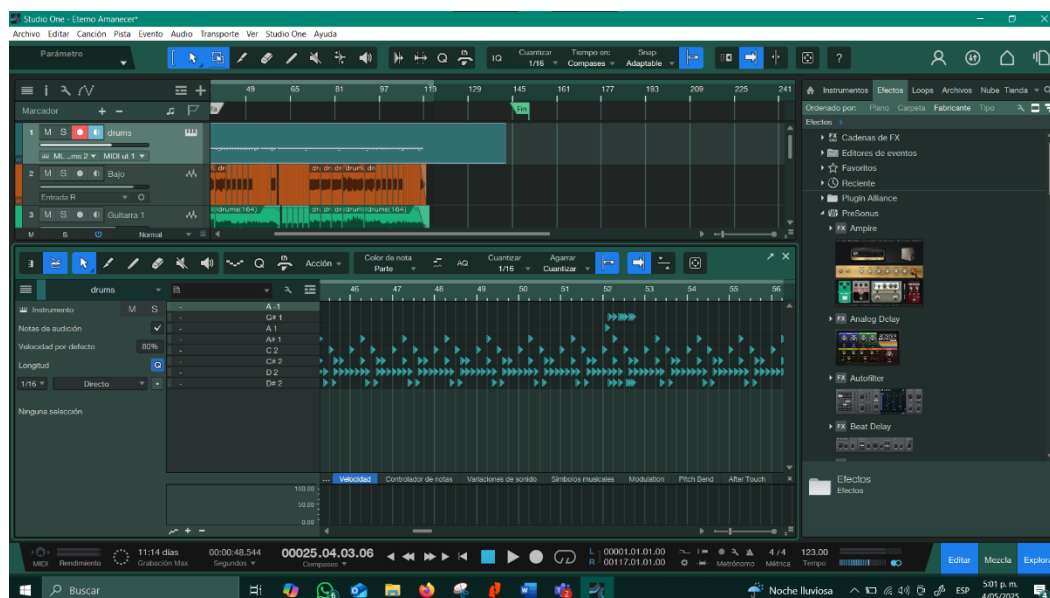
Studio One - Eterno Amanecer*

Archivo Editar Canción Pista Evento Audio Transporte Ver Studio One Ayuda

Parámetro

IQ Cuantizar 1/16 Tiempo on: Compases Snap Adaptable

?

Marcador

49 65 81 97 113 129 145 161 177 193 209 225 241

Fin

1 M S drums

ML...ms 2 MIDI ut 1

2 M S Bajo

Entrada R

3 M S Guitarra 1

M S Normal

Instrumentos Efectos Loops Archivos Nube Tienda

Ordenado por: Plano Carpeta Fabricante Tipo

Efectos

Cadenas de FX

Editores de eventos

Favoritos

Reciente

Plugin Alliance

PreSonus

Ampire

Analog Delay

Autofilter

Beat Delay

Efectos
Efectos

Acción Color de nota Parte AQ Cuantizar 1/16 Agarrar Cuantizar

drums

45 46 47 48 49 50 51 52 53 54 55 56

Instrumento M S

Notas de audición

Velocidad por defecto 80%

Longitud

1/16 Directo

Ninguna selección

A 1
G# 1
A 1
A# 1
C 2
C# 2
D 2
D# 2

Velocidad Controlador de notas Variaciones de sonido Símbolos musicales Modulation Pitch Bend After Touch

100.00
50.00
0.00

MIDI Rendimiento 11:14 días Grabación Máx 00:00:48.544 Segundos 00025.04.03.06 Compases

L 00001.01.01.00
R 00117.01.01.00

Metrónomo 4 / 4 Métrica 123.00 Tempo

Editar Mezcla Explorar

Buscar

Noche lluviosa ESP 5:01 p. m. 4/05/2025